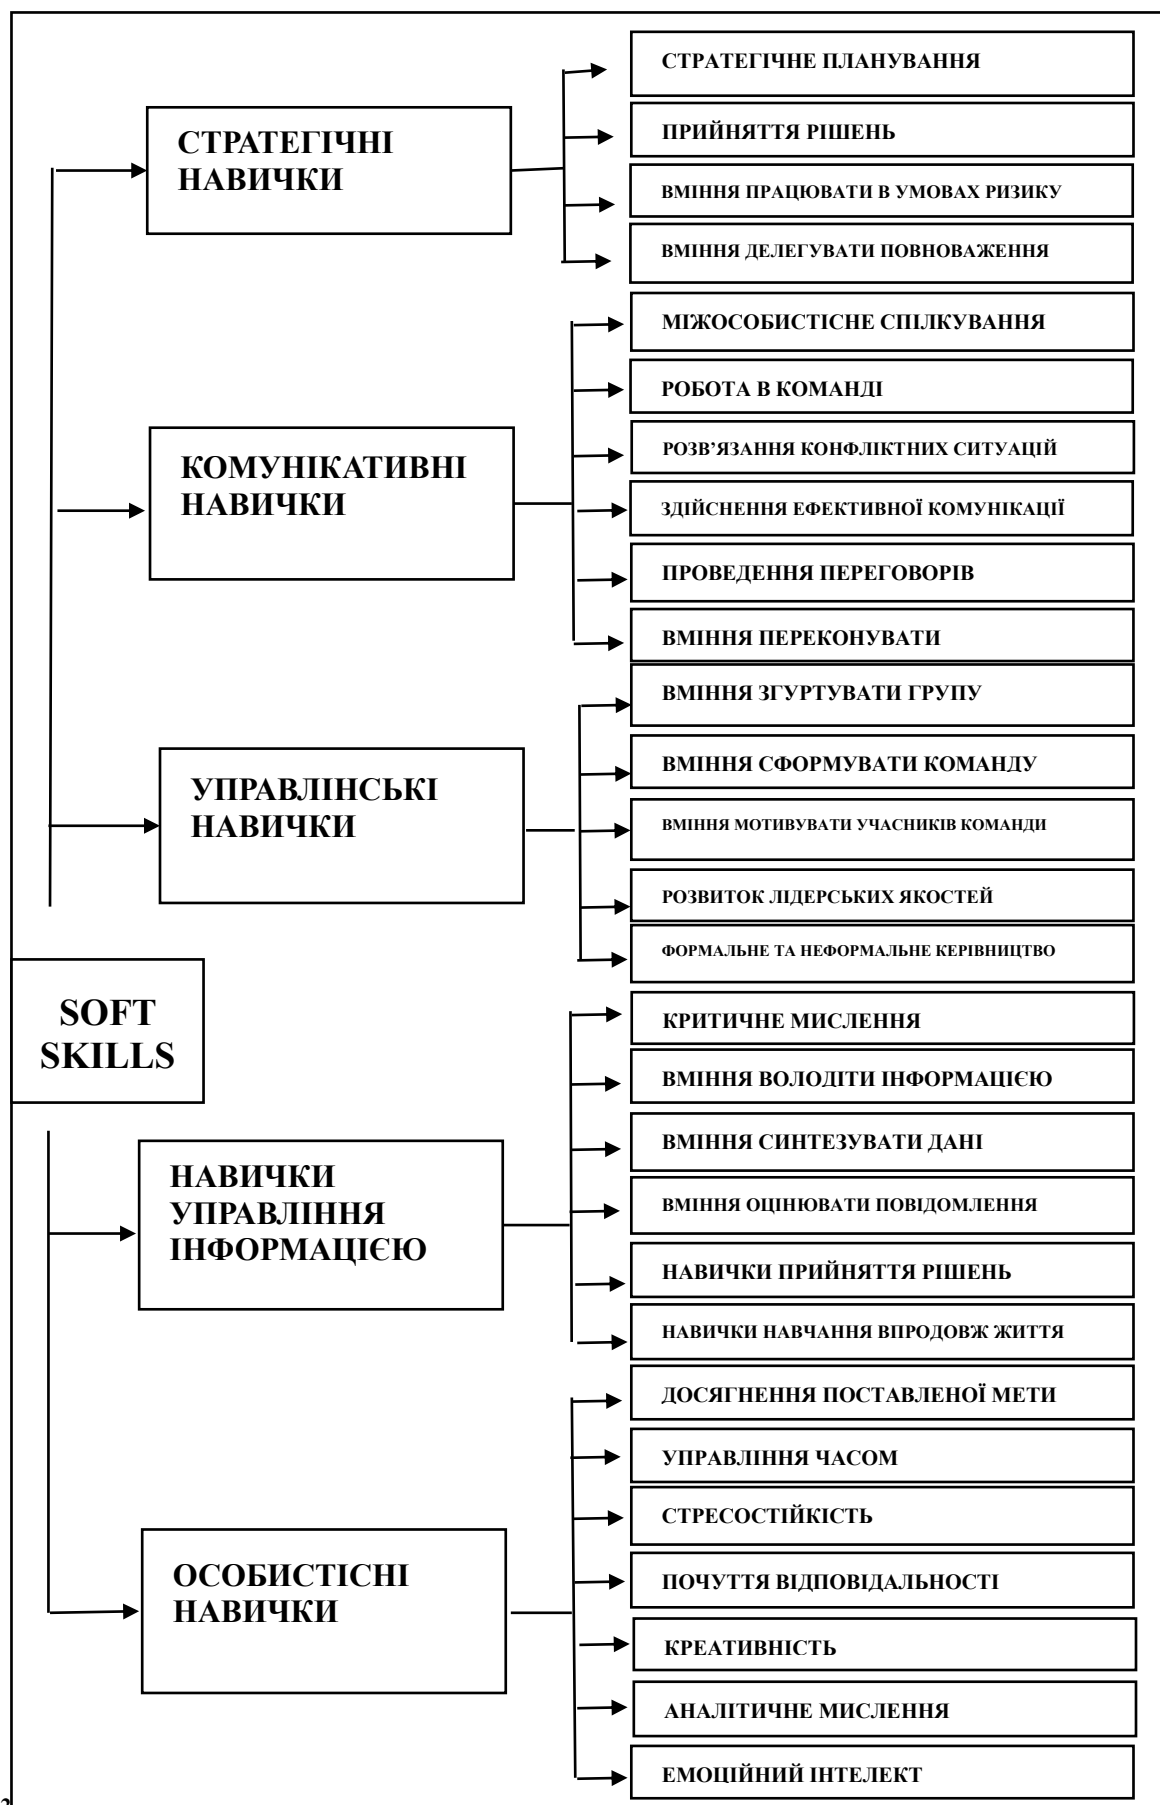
SOFT SKILLS

СТРАТЕГІЧНІ НАВИЧКИ

СТРАТЕГІЧНЕ ПЛАНУВАННЯ

ПРИЙНЯТТЯ РІШЕНЬ

ВМІННЯ ПРАЦЮВАТИ В УМОВАХ РИЗИКУ

ВМІННЯ ДЕЛЕГУВАТИ ПОВНОВАЖЕННЯ

КОМУНІКАТИВНІ НАВИЧКИ

МІЖОСОБИСТІСНЕ СПІЛКУВАННЯ

РОБОТА В КОМАНДІ

РОЗВ'ЯЗАННЯ КОНФЛІКТНИХ СИТУАЦІЙ

ЗДІЙСНЕННЯ ЕФЕКТИВНОЇ КОМУНІКАЦІЇ

ПРОВЕДЕННЯ ПЕРЕГОВОРІВ

ВМІННЯ ПЕРЕКОНУВАТИ

УПРАВЛІНСЬКІ НАВИЧКИ

ВМІННЯ ЗГУРТУВАТИ ГРУПУ

ВМІННЯ СФОРМУВАТИ КОМАНДУ

ВМІННЯ МОТИВУВАТИ УЧАСНИКІВ КОМАНДИ

РОЗВИТОК ЛІДЕРСЬКИХ ЯКОСТЕЙ

ФОРМАЛЬНЕ ТА НЕФОРМАЛЬНЕ КЕРІВНИЦТВО

НАВИЧКИ УПРАВЛІННЯ ІНФОРМАЦІЄЮ

КРИТИЧНЕ МИСЛЕННЯ

ВМІННЯ ВОЛОДІТИ ІНФОРМАЦІЄЮ

ВМІННЯ СИНТЕЗУВАТИ ДАНІ

ВМІННЯ ОЦІНЮВАТИ ПОВІДОМЛЕННЯ

НАВИЧКИ ПРИЙНЯТТЯ РІШЕНЬ

НАВИЧКИ НАВЧАННЯ ВПРОДОВЖ ЖИТТЯ

ОСОБИСТІСНІ НАВИЧКИ

ДОСЯГНЕННЯ ПОСТАВЛЕНОЇ МЕТИ

УПРАВЛІННЯ ЧАСОМ

СТРЕСОСТІЙКІСТЬ

ПОЧУТТЯ ВІДПОВІДАЛЬНОСТІ

КРЕАТИВНІСТЬ

АНАЛІТИЧНЕ МИСЛЕННЯ

ЕМОЦІЙНИЙ ІНТЕЛЕКТ